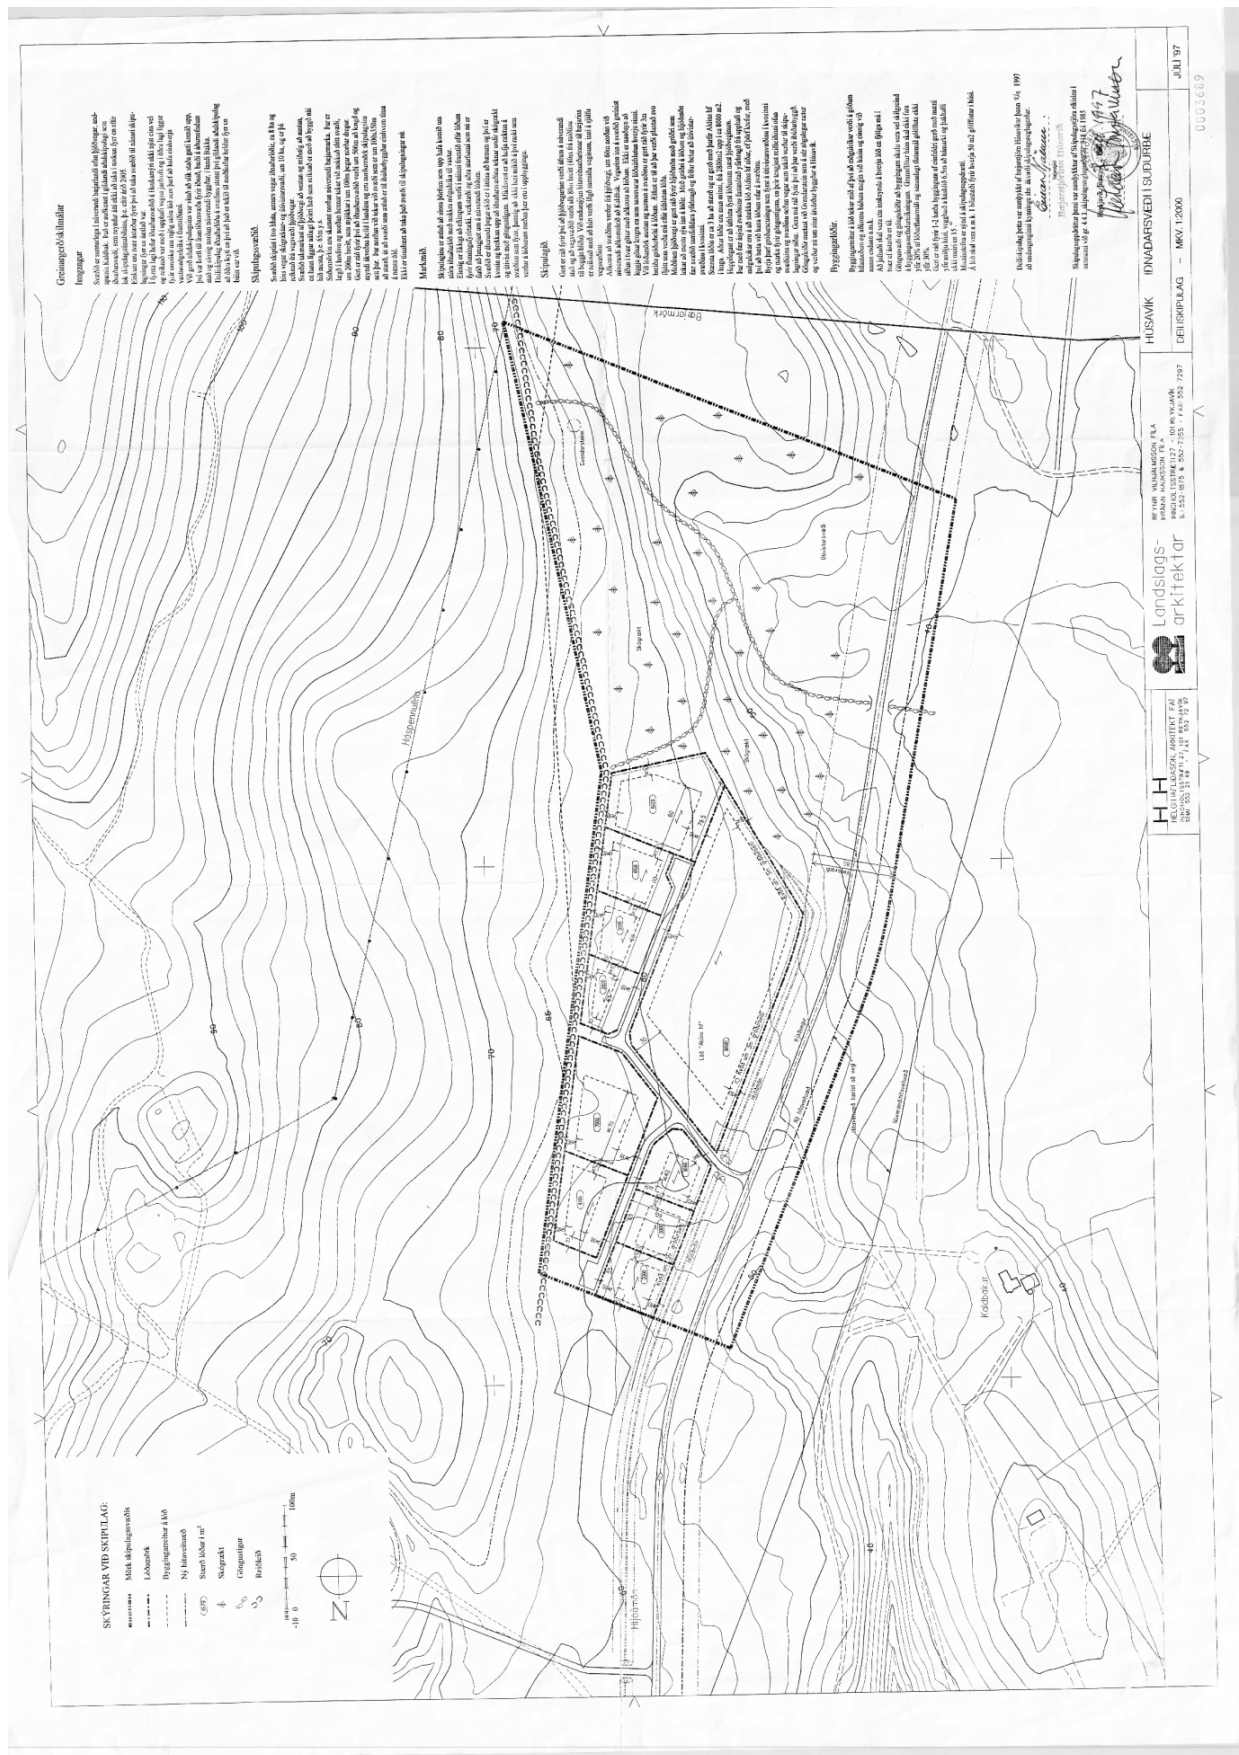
Greinargerð/skilmálar

Inngangur

Skipulagsforsendur

Markmið

Skipulagið

Byggingarskilmálar

SKÝRINGAR VIÐ SKIPULAG:

Mörk skipulagssvæðis

Lóðamörk

Byggingarreitur á lóð

Ný bílastæði

Stærð lóðar í m²

Skógrækt

Gönguleiðir

Reiðleið

N

-10 0 50 100m

Háspennulína

Bæjarmörk

Kaldbakur

Hjólmr

Lóð "Aðalás hf"

Skógrækt

HÚSAVÍK IÐNAÐARSVÆÐI Í SUÐURBÆ

DEILISKIPULAG - MKV. 1:2000

JÚLÍ 97

H H
HELGI HALLGRÍMSSON ARKITEKT FAÍ

Landslags-arkitektar

REYNIR VILHJÁLMSSON FÍLA
PÉTUR JÓNSSON FÍLA

Bæjarstjórn Húsavíkur

0003669